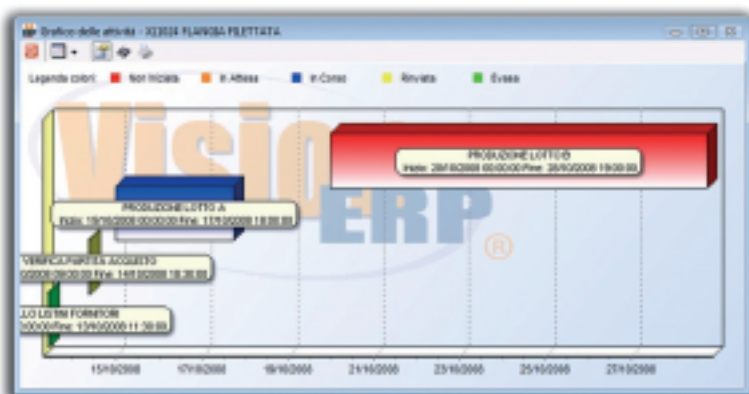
Grafico delle attività - X23024 FLANGIA FILETTATA

Legenda colori: Non Iniziata In Attesa In Corso Rinviata Evasa

Visio ERP ®

PRODUZIONE LOTTO B
Inizio: 28/10/2008 00:00:00 Fine: 28/10/2008 19:00:00

PRODUZIONE LOTTO A
Inizio: 15/10/2008 00:00:00 Fine: 17/10/2008 18:00:00

VERIFICA PARTITA ACQUISTO
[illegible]/2008 09:00:00 Fine: 14/10/2008 18:30:00

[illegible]LLO LISTINI FORNITORI
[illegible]00:00 Fine: 13/10/2008 11:30:00

15/10/2008 17/10/2008 19/10/2008 21/10/2008 23/10/2008 25/10/2008 27/10/2008